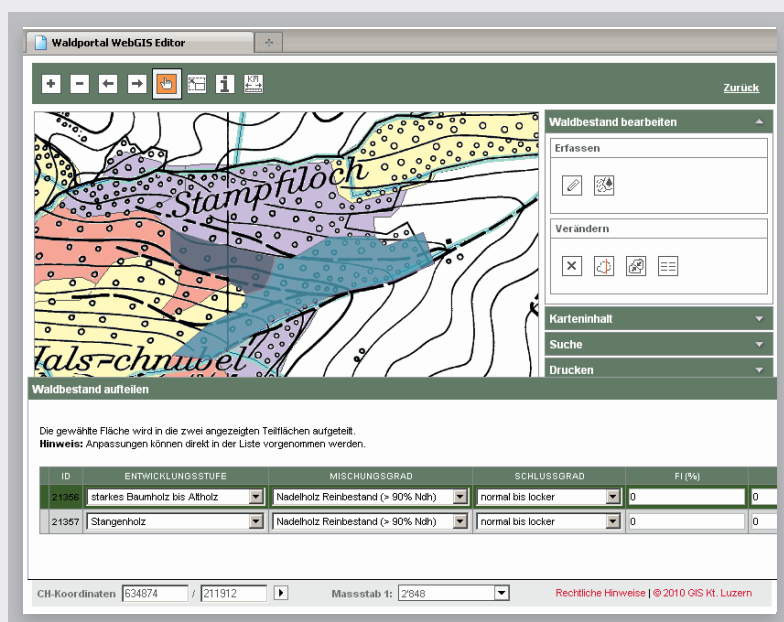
Waldportal WebGIS Editor

Zurück

Stampfiloch

Hals-chnubel

Waldbestand bearbeiten

Erfassen

Verändern

Karteninhalt

Suche

Drucken

Waldbestand aufteilen

Die gewählte Fläche wird in die zwei angezeigten Teilflächen aufgeteilt.
**Hinweis:** Anpassungen können direkt in der Liste vorgenommen werden.

| ID | ENTWICKLUNGSSTUFE | MISCHUNGSGRAD | SCHLUSSGRAD | FI (%) | |
|---|---|---|---|---|---|
| 21356 | starkes Baumholz bis Altholz | Nadelholz Reinbestand (> 90% Ndh) | normal bis locker | 0 | 0 |
| 21357 | Stangenholz | Nadelholz Reinbestand (> 90% Ndh) | normal bis locker | 0 | 0 |

CH-Koordinaten 634874 / 211912

Massstab 1: 2'848

Rechtliche Hinweise | © 2010 GIS Kt. Luzern